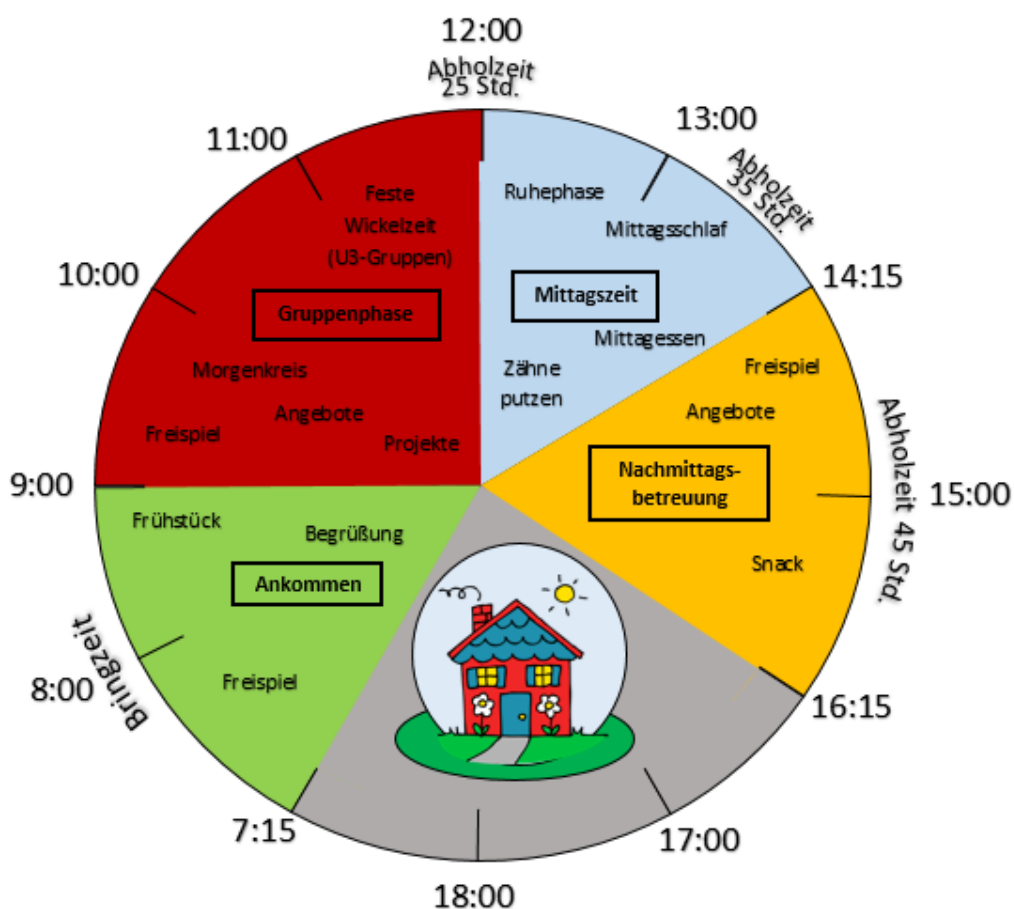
12:00
Abholzeit
25 Std.

13:00
Abholzeit
35 Std.

14:15

Abholzeit 45 Std.

15:00

16:15

17:00

18:00

7:15

8:00

Bringzeit

9:00

10:00

11:00

Feste
Wickelzeit
(U3-Gruppen)

Gruppenphase

Morgenkreis
Angebote
Freispiel
Projekte

Ruhephase
Mittagsschlaf

Mittagszeit

Mittagessen
Zähne
putzen

Freispiel
Angebote

Nachmittags-
betreuung

Snack

Frühstück
Begrüßung

Ankommen

Freispiel